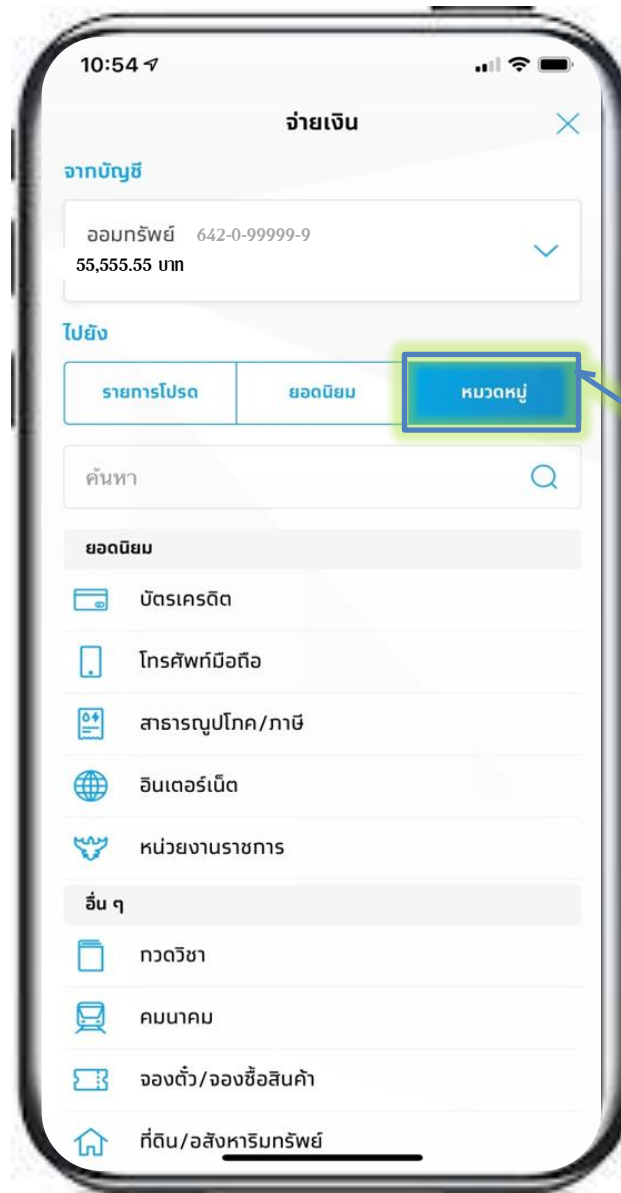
10:54

จ่ายเงิน

จากบัญชี

ออมทรัพย์ 642-0-99999-9
55,555.55 บาท

ไปยัง

รายการโปรด
ยอดนิยม
หมวดหมู่

ค้นหา

ยอดนิยม

บัตรเครดิต

โทรศัพท์มือถือ

สาธารณูปโภค/ภาษี

อินเตอร์เน็ต

หน่วยงานราชการ

อื่น ๆ

กวดวิชา

คมนาคม

จองตั๋ว/จองซื้อสินค้า

ที่ดิน/อสังหาริมทรัพย์